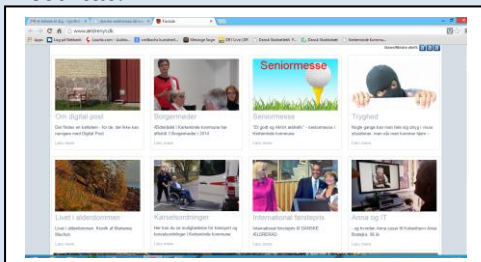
Forside
www.aeldrenyt.dk

Seniormesse

Om digital post
Det flotte er kommet – for de, der ikke kan komme med Digital Post
Læs mere

Borgermøder
Ældreblik i Københavns Kommune har afholdt 3 Borgermøder i 2013
Læs mere

Seniormesse
"Et godt og Aktivt ældreliv" – Seniormesse i Københavns kommune
Læs mere

Tryghed
Nogle gange kan man føle sig utryg i visse situationer, men nok mere kommer man i ...
Læs mere

Livet i ældrekommen
Livet i ældrekommen. Kronik af Marianne Madsen
Læs mere

Kørselsordninger
Her kan du se mulighederne for kørsel i og kørselsordninger i Københavns kommune
Læs mere

International førstepris
International førstepris til DANSKE ÆLDRERÅD
Læs mere

Anna og IT
...og hvordan Anna sparer til København Anna Bostelje, 96 år
Læs mere